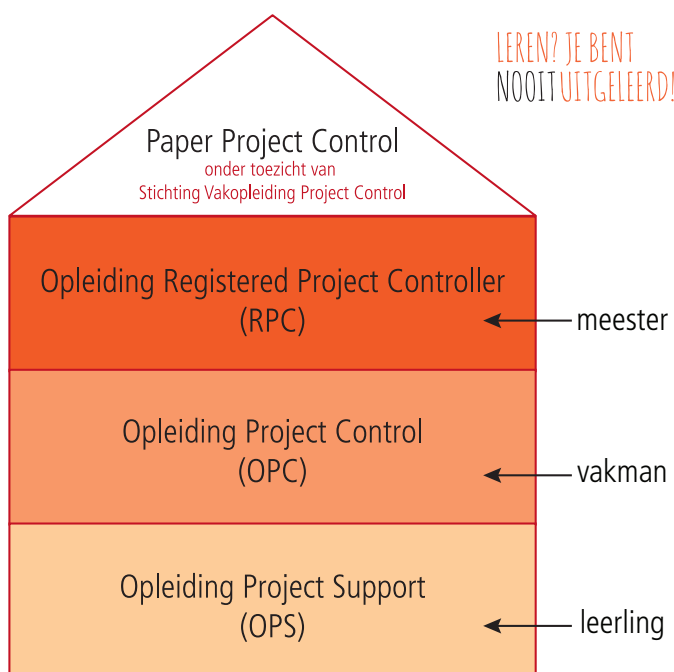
LEREN? JE BENT NOOIT UITGELEERD!

Paper Project Control
onder toezicht van
Stichting Vakopleiding Project Control

Opleiding Registered Project Controller
(RPC)

meester

Opleiding Project Control
(OPC)

vakman

Opleiding Project Support
(OPS)

leerling